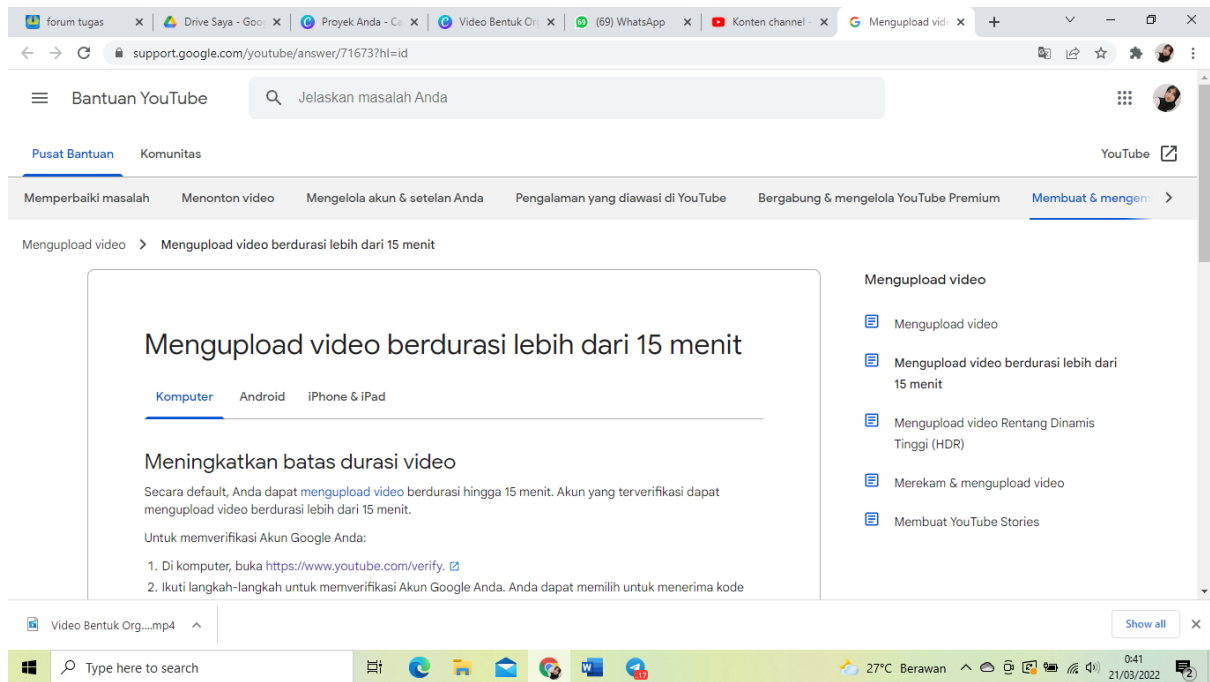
forum tugas × | Drive Saya - Goo × | Proyek Anda - Ca × | Video Bentuk Or × | (69) WhatsApp × | Konten channel × | Mengupload vid × | +

support.google.com/youtube/answer/71673?hl=id

Bantuan YouTube

Jelaskan masalah Anda

Pusat Bantuan   Komunitas   YouTube

Memperbaiki masalah   Menonton video   Mengelola akun & setelan Anda   Pengalaman yang diawasi di YouTube   Bergabung & mengelola YouTube Premium   Membuat & mengem

Mengupload video > Mengupload video berdurasi lebih dari 15 menit

Mengupload video berdurasi lebih dari 15 menit

Komputer   Android   iPhone & iPad

Meningkatkan batas durasi video

Secara default, Anda dapat mengupload video berdurasi hingga 15 menit. Akun yang terverifikasi dapat mengupload video berdurasi lebih dari 15 menit.

Untuk memverifikasi Akun Google Anda:

1. Di komputer, buka https://www.youtube.com/verify.
2. Ikuti langkah-langkah untuk memverifikasi Akun Google Anda. Anda dapat memilih untuk menerima kode

Mengupload video

Mengupload video

Mengupload video berdurasi lebih dari 15 menit

Mengupload video Rentang Dinamis Tinggi (HDR)

Merekam & mengupload video

Membuat YouTube Stories

Video Bentuk Org....mp4

Show all

Type here to search

27°C Berawan   0:41   21/03/2022   2